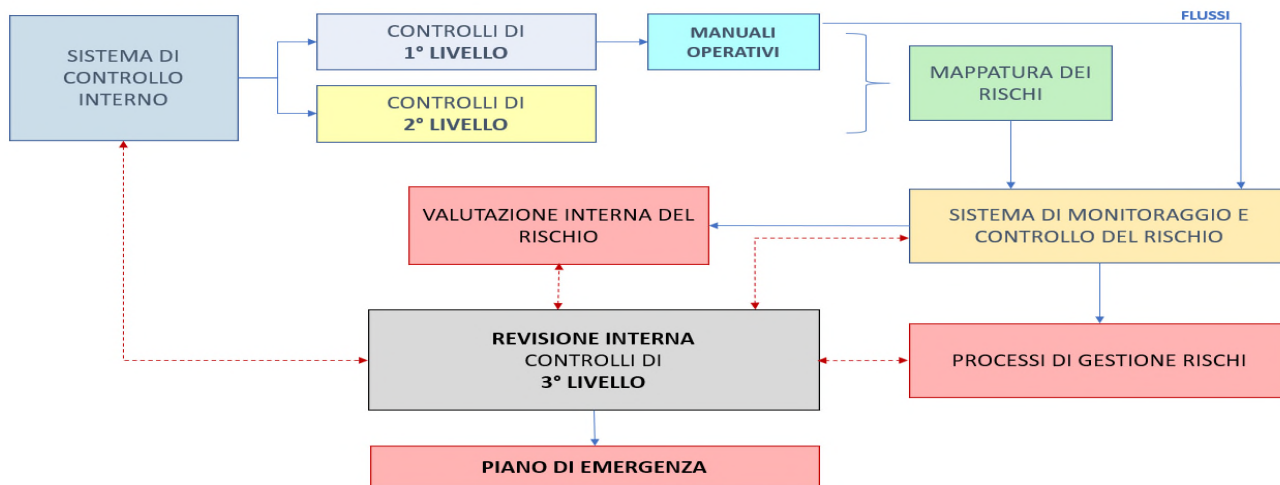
SISTEMA DI CONTROLLO INTERNO

CONTROLLI DI
1° LIVELLO

CONTROLLI DI
2° LIVELLO

MANUALI OPERATIVI

FLUSSI

MAPPATURA DEI RISCHI

VALUTAZIONE INTERNA DEL RISCHIO

SISTEMA DI MONITORAGGIO E CONTROLLO DEL RISCHIO

REVISIONE INTERNA
CONTROLLI DI
3° LIVELLO

PROCESSI DI GESTIONE RISCHI

PIANO DI EMERGENZA